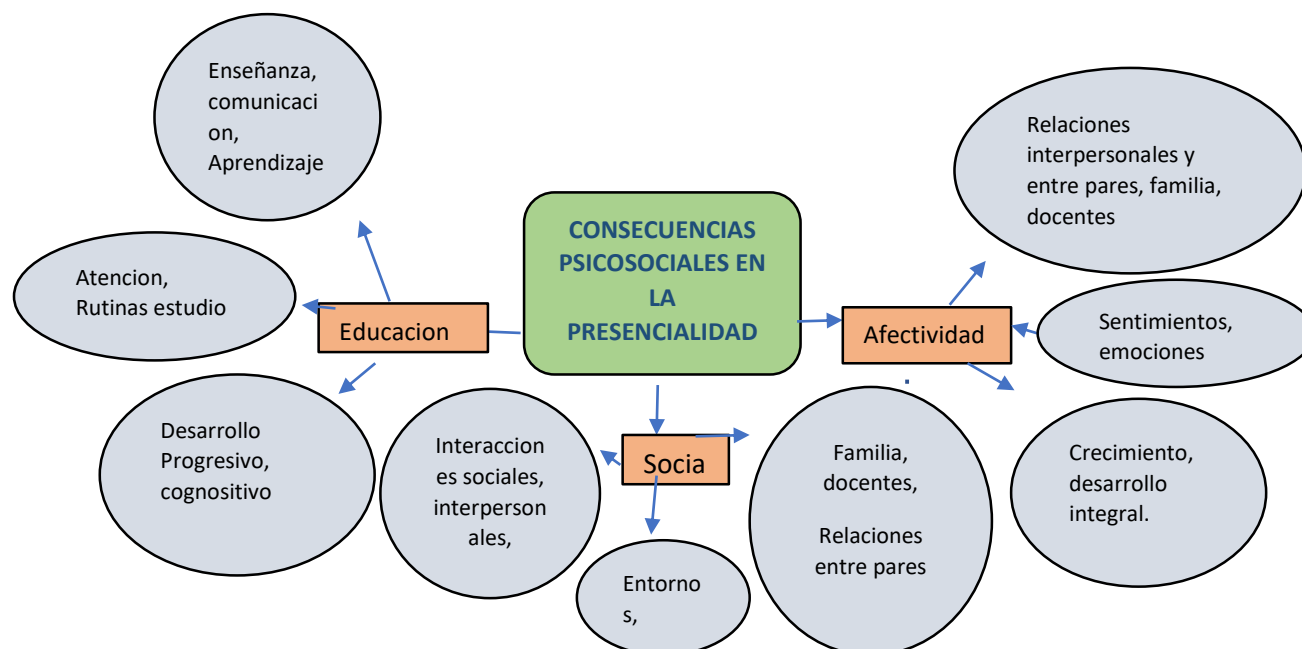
CONSECUENCIAS PSICOSOCIALES EN LA PRESENCIALIDAD

Educacion

Enseñanza, comunicacion, Aprendizaje

Atencion, Rutinas estudio

Desarrollo Progresivo, cognositivo

Socia

Interacciones sociales, interpersonales,

Entornos,

Familia, docentes,

Relaciones entre pares

Afectividad

Relaciones interpersonales y entre pares, familia, docentes

Sentimientos, emociones

Crecimiento, desarrollo integral.